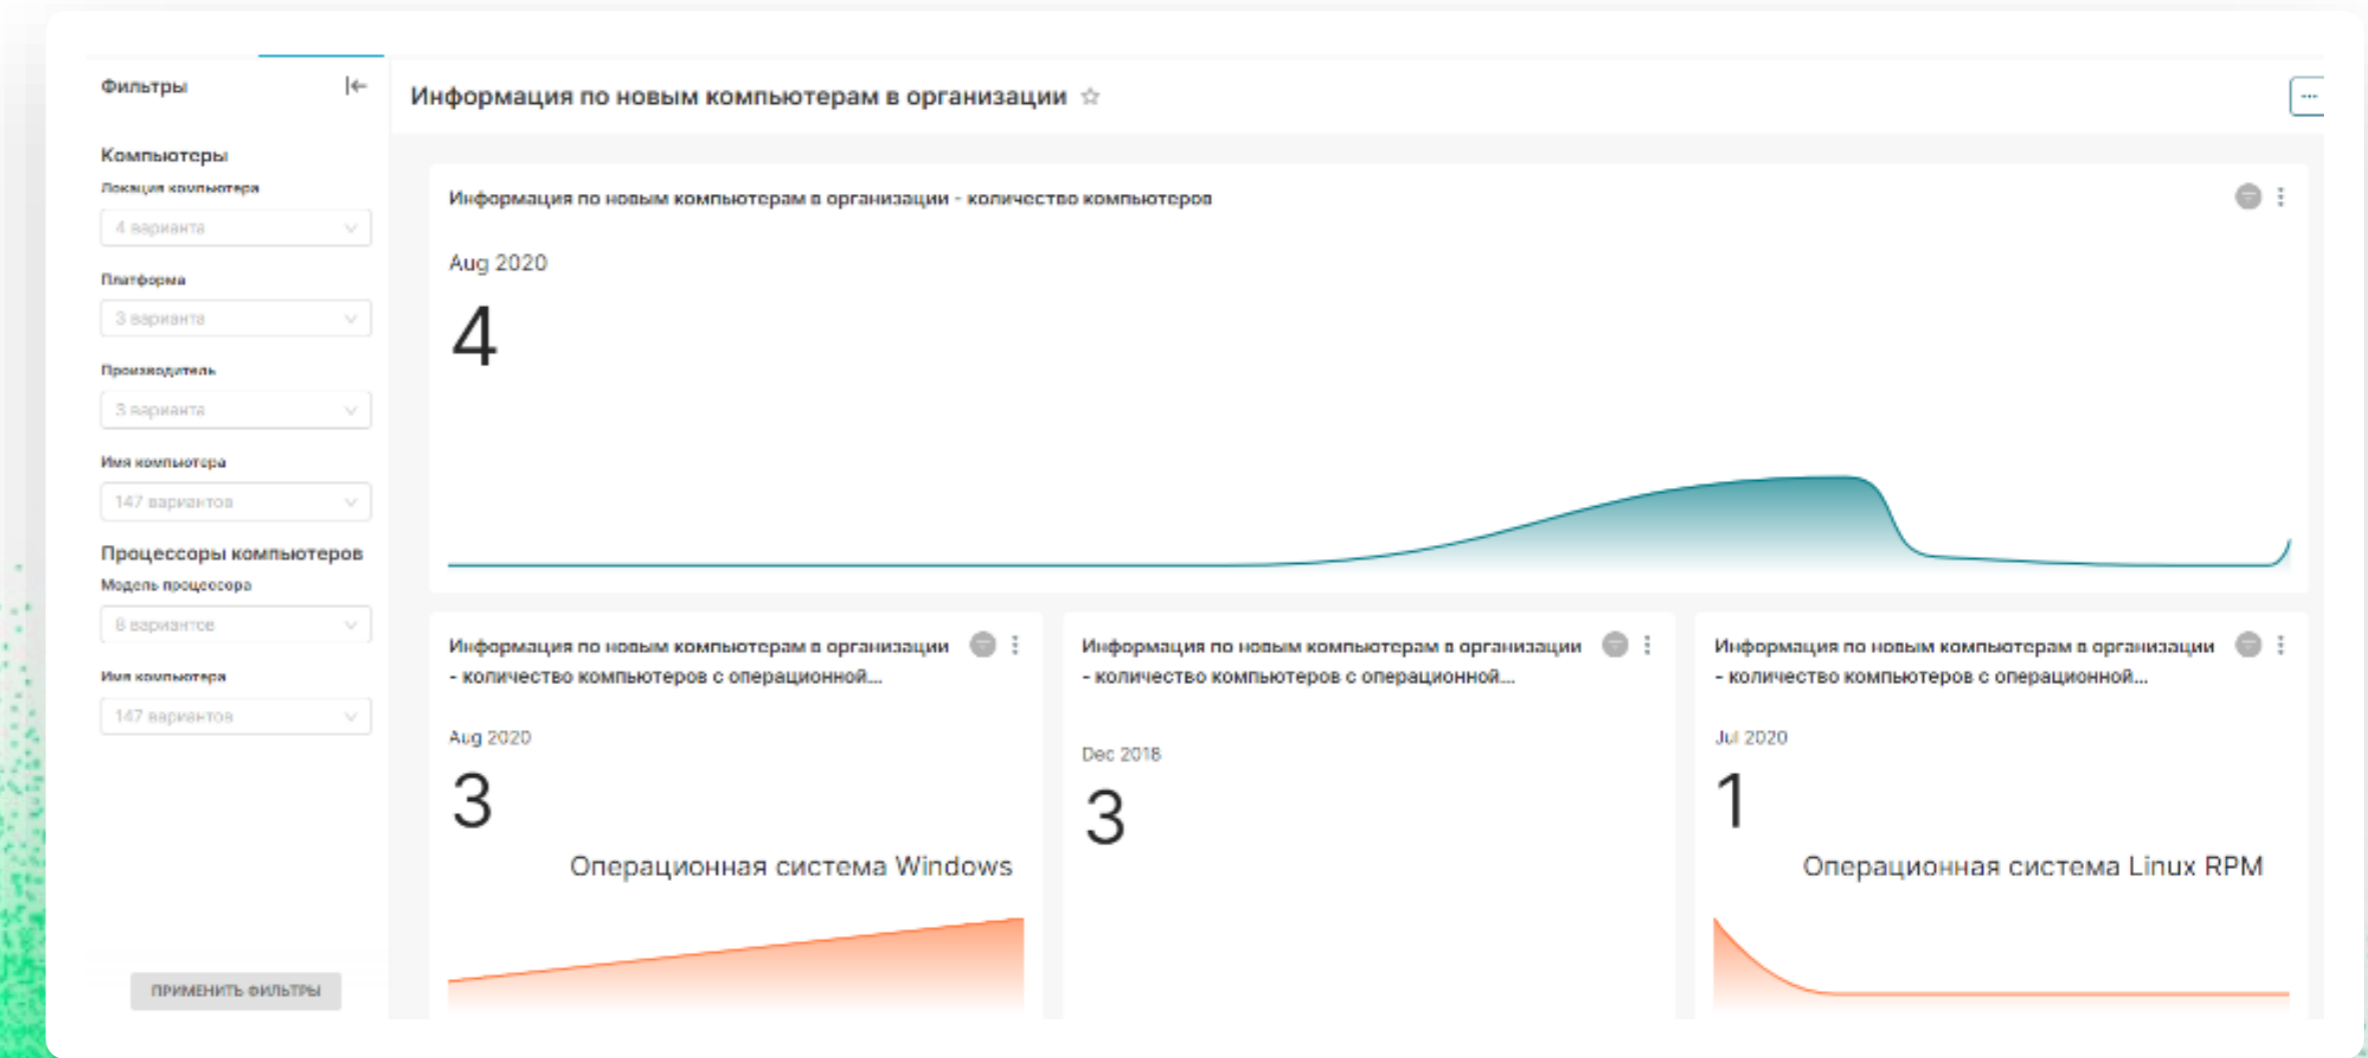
Фильтры

Компьютеры

Локация компьютера

4 варианта

Платформа

3 варианта

Производитель

3 варианта

Имя компьютера

147 вариантов

Процессоры компьютеров

Модель процессора

8 вариантов

Имя компьютера

147 вариантов

ПРИМЕНИТЬ ФИЛЬТРЫ

Информация по новым компьютерам в организации ☆

...

Информация по новым компьютерам в организации - количество компьютеров

Aug 2020

4

Информация по новым компьютерам в организации - количество компьютеров с операционной...

Aug 2020

3

Операционная система Windows

Информация по новым компьютерам в организации - количество компьютеров с операционной...

Dec 2018

3

Информация по новым компьютерам в организации - количество компьютеров с операционной...

Jul 2020

1

Операционная система Linux RPM